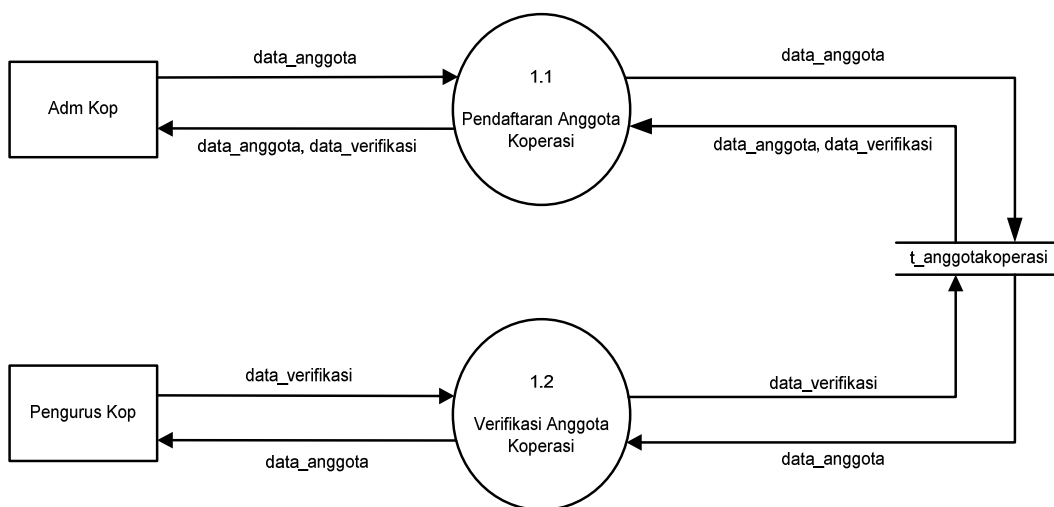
data_anggota

1.1

Pendaftaran Anggota Koperasi

data_anggota

Adm Kop

data_anggota, data_verifikasi

data_anggota, data_verifikasi

t_anggotakoperasi

data_verifikasi

1.2

Verifikasi Anggota Koperasi

data_verifikasi

Pengurus Kop

data_anggota

data_anggota